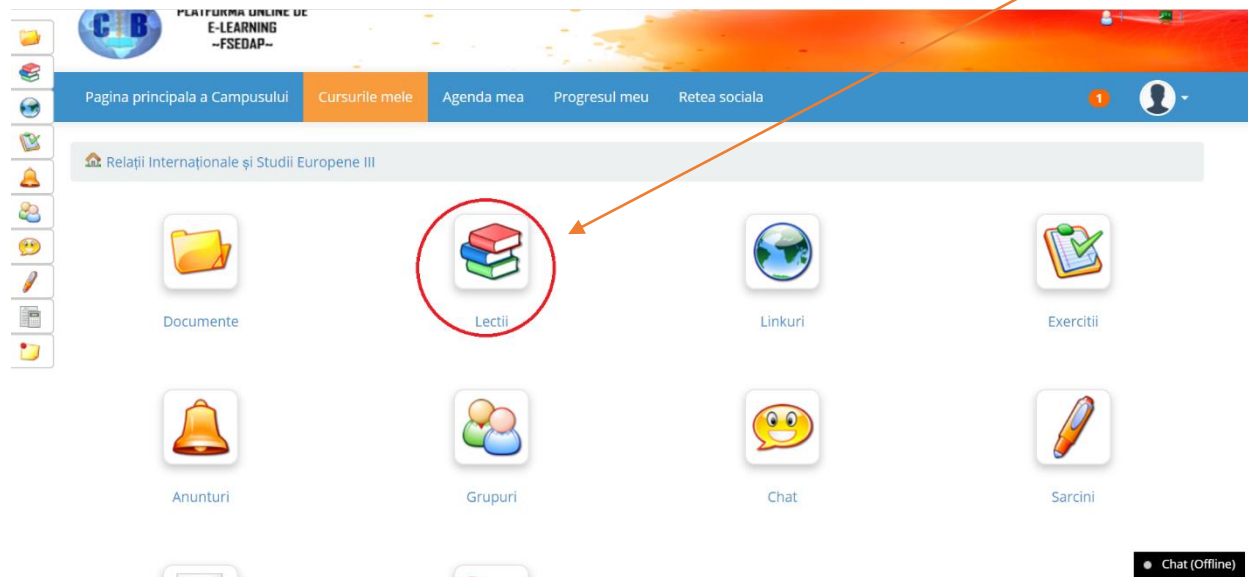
CIB PLATFORMA ONLINE DE E-LEARNING ~FSEDAP~

Pagina principala a Campusului | Cursurile mele | Agenda mea | Progresul meu | Retea sociala

1

Relații Internaționale și Studii Europene III

Documente

Lectii

Linkuri

Exercitii

Anunturi

Grupuri

Chat

Sarcini

Chat (Offline)